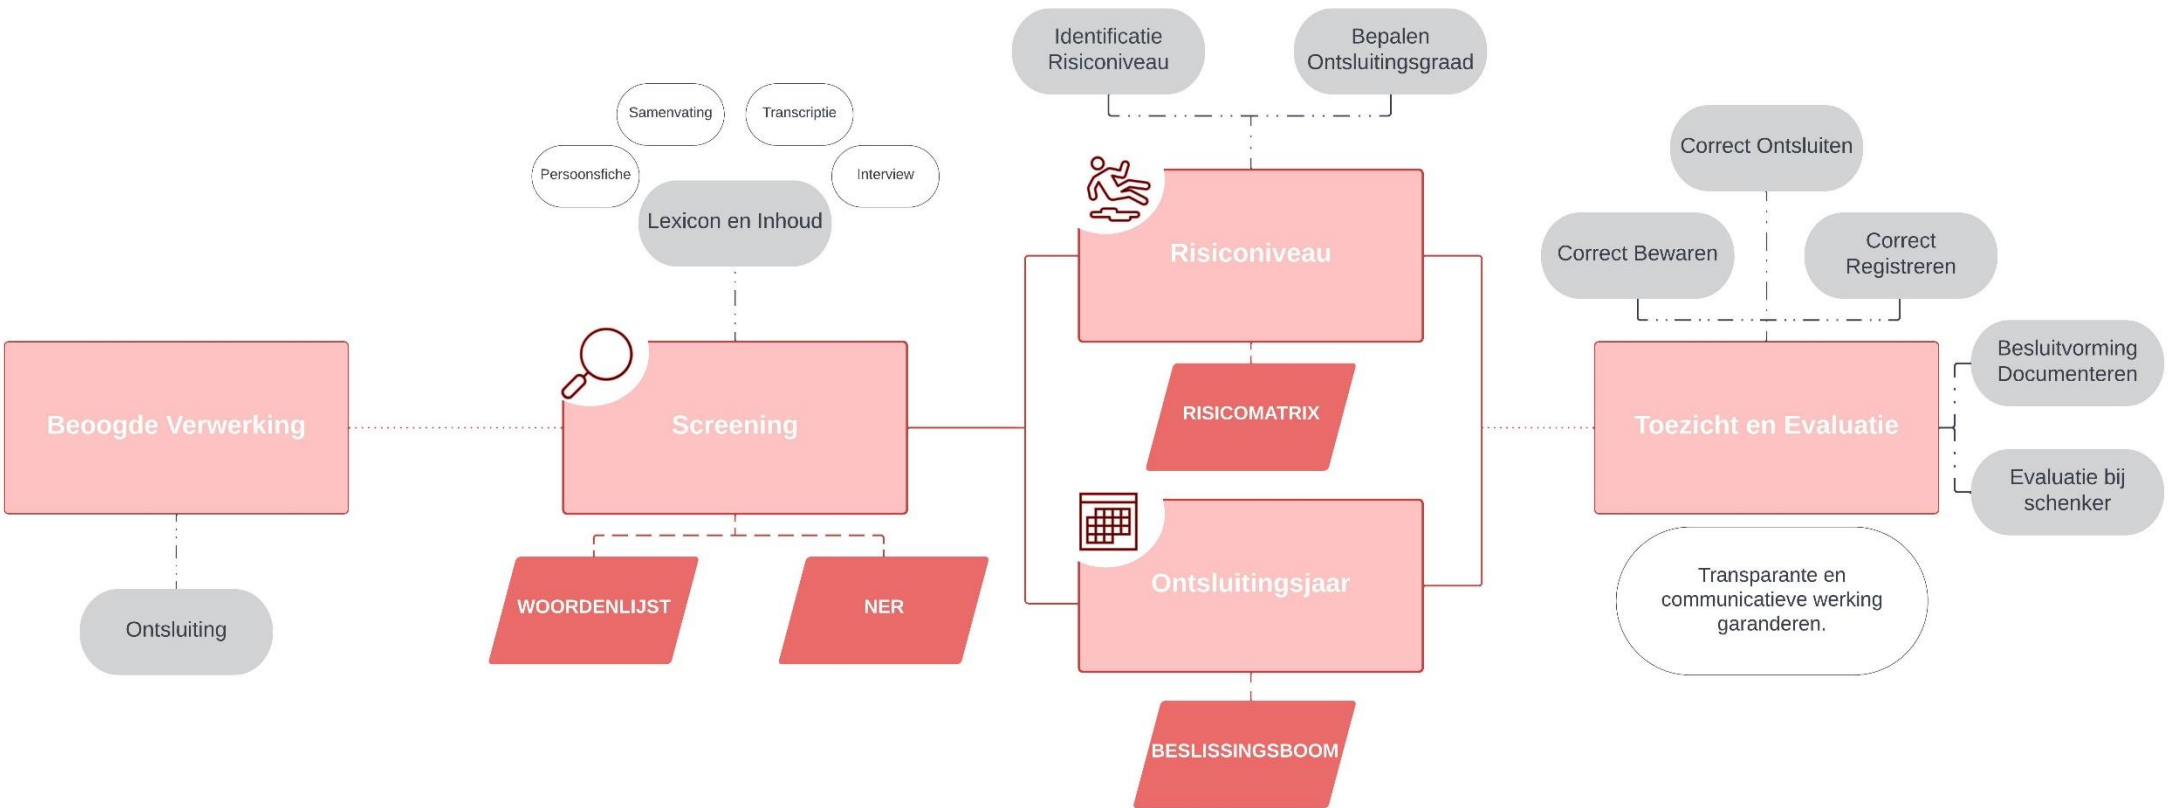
Identificatie Risiconiveau

Bepalen Ontsluitingsgraad

Samenvating

Transcriptie

Persoonsfiche

Interview

Lexicon en Inhoud

Risiconiveau

Correct Ontsluiten

Correct Bewaren

Correct Registreren

Beoogde Verwerking

Screening

RISICOMATRIX

Toezicht en Evaluatie

Besluitvorming Documenteren

Evaluatie bij schenker

Ontsluitingsjaar

WOORDENLIJST

NER

Transparante en communicatieve werking garanderen.

Ontsluiting

BESLISSINGSBOOM